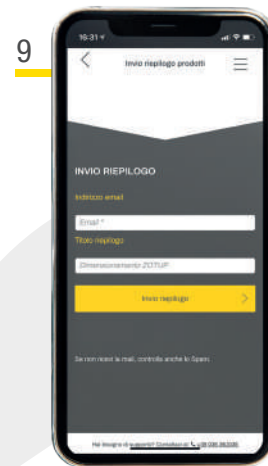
9

16:31

Invio riepilogo prodotti

INVIO RIEPILOGO

Indirizzo email

Email *

Titolo riepilogo

Dimensionamento ZOTUP

Invio riepilogo

Se non ricevi la mail, controlla anche lo Spam.

Hai bisogno di supporto? Contattaci al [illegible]